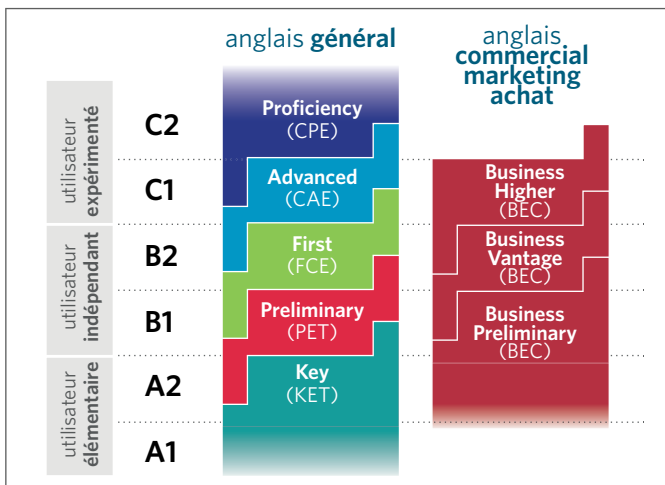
anglais **général**

anglais
**commercial marketing achat**

utilisateur expérimenté

utilisateur indépendant

utilisateur élémentaire

C2

C1

B2

B1

A2

A1

Proficiency
(CPE)

Advanced
(CAE)

First
(FCE)

Preliminary
(PET)

Key
(KET)

Business Higher
(BEC)

Business Vantage
(BEC)

Business Preliminary
(BEC)